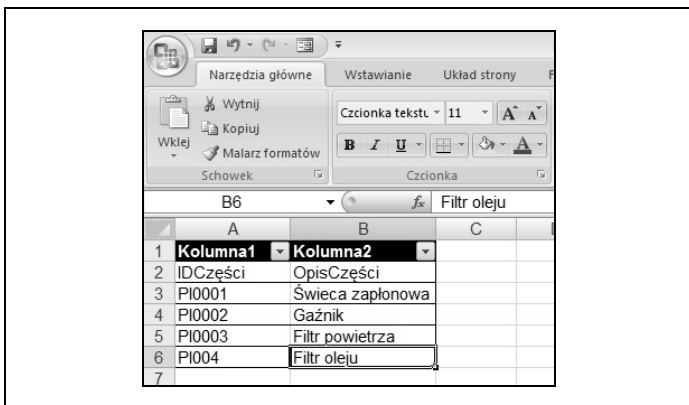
Narzędzia główne | Wstawianie | Układ strony | F

Wytnij
Kopiuj
Wklej
Malarz formatów
Schowek

Czcionka tekstu | 11
B I U
Czcionka

B6 | $f_x$ | Filtr oleju

| | A | B | C |
|---|---|---|---|
| 1 | Kolumna1 | Kolumna2 | |
| 2 | IDCzęści | OpisCzęści | |
| 3 | PI0001 | Świeca zapłonowa | |
| 4 | PI0002 | Gaźnik | |
| 5 | PI0003 | Filtr powietrza | |
| 6 | PI004 | Filtr oleju | |
| 7 | | | |